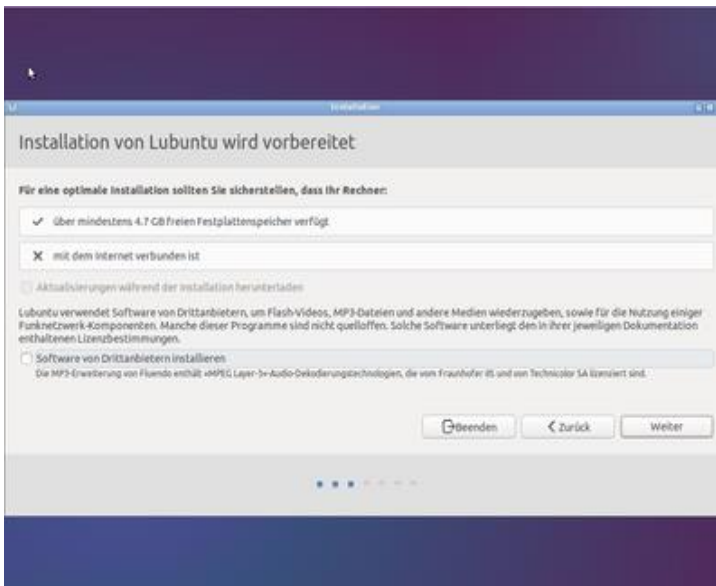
Installation

Installation von Lubuntu wird vorbereitet

Für eine optimale Installation sollten Sie sicherstellen, dass Ihr Rechner:

✔ über mindestens 4.7 GB freien Festplattenspeicher verfügt

✖ mit dem Internet verbunden ist

Aktualisierungen während der Installation herunterladen

Lubuntu verwendet Software von Drittanbietern, um Flash-Videos, MP3-Dateien und andere Medien wiederzugeben, sowie für die Nutzung einiger Funknetzwerk-Komponenten. Manche dieser Programme sind nicht quelloffen. Solche Software unterliegt den in ihrer jeweiligen Dokumentation enthaltenen Lizenzbestimmungen.

Software von Drittanbietern installieren

Die MP3-Erweiterung von Fluendo enthält »MPEG Layer-3«-Audio-Dekodierungstechnologien, die vom Fraunhofer IIS und von Technicolor SA lizenziert sind.

Beenden

Zurück

Weiter